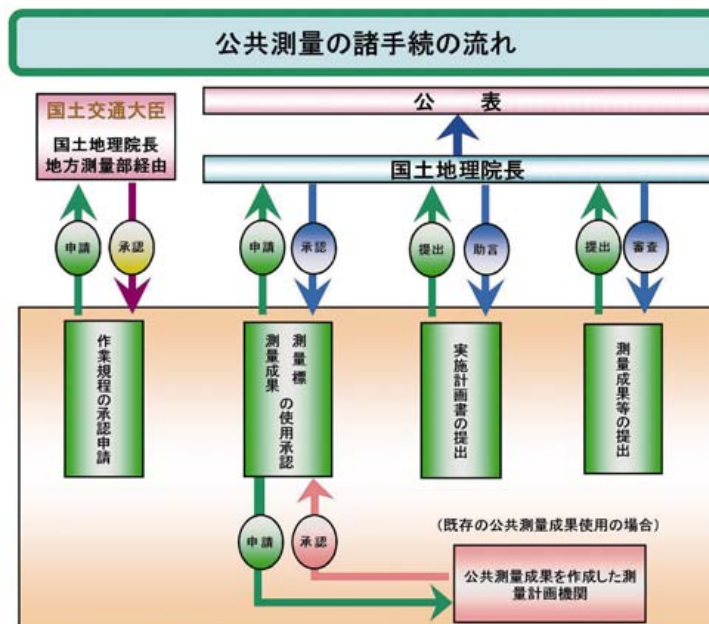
公共測量の諸手続の流れ

国土交通大臣

国土地理院長
地方測量部経由

公　表

国土地理院長

申請

承認

申請

承認

提出

助言

提出

審査

作業規程の承認申請

測量標
測量成果
の使用承認

実施計画書の提出

測量成果等の提出

申請

承認

（既存の公共測量成果使用の場合）

公共測量成果を作成した測量計画機関